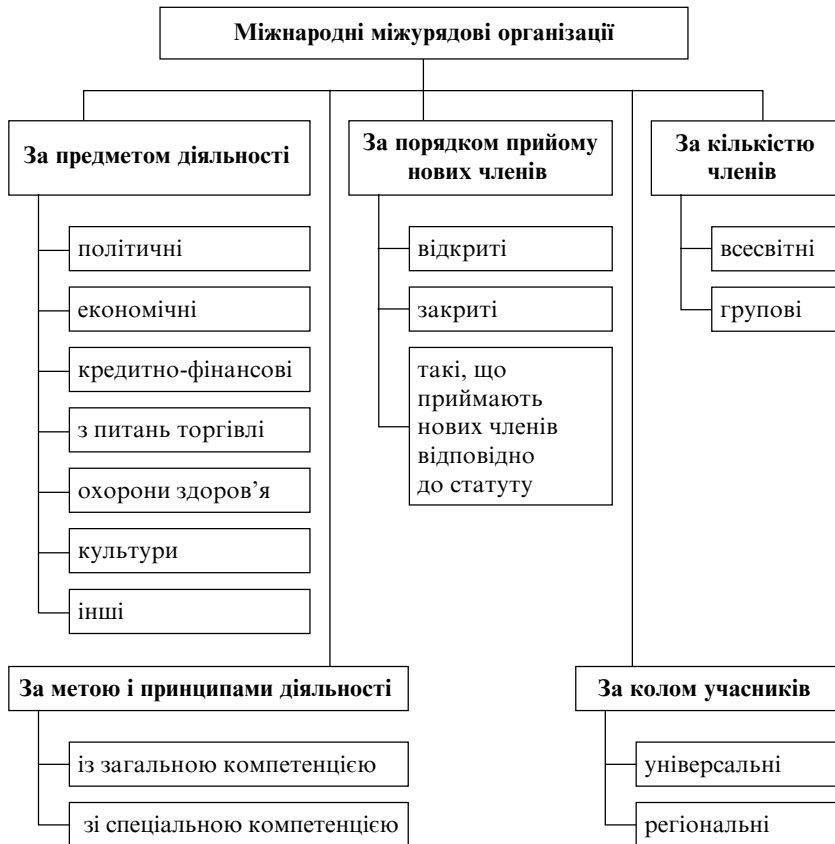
Міжнародні міжурядові організації

За предметом діяльності

політичні

економічні

кредитно-фінансові

з питань торгівлі

охорони здоров’я

культури

інші

За порядком прийому нових членів

відкриті

закриті

такі, що приймають нових членів відповідно до статуту

За кількістю членів

всесвітні

групові

За метою і принципами діяльності

із загальною компетенцією

зі спеціальною компетенцією

За колом учасників

універсальні

регіональні